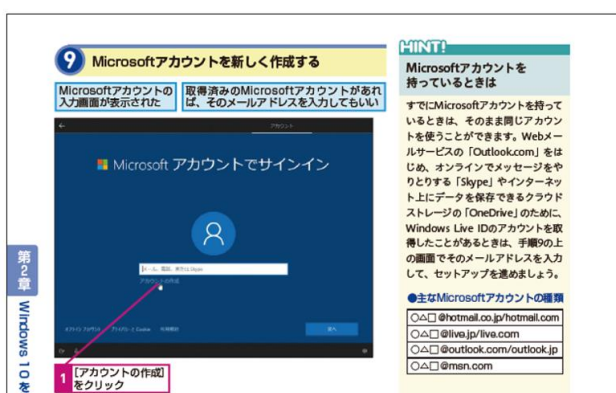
9 Microsoftアカウントを新しく作成する

Microsoftアカウントの入力画面が表示された

取得済みのMicrosoftアカウントがあれば、そのメールアドレスを入力してもいい

アカウント

Microsoft アカウントでサインイン

メール、電話、またはSkype

アカウントの作成

オフライン アカウント　プライバシーと Cookie　利用規約

次へ

1 ［アカウントの作成］をクリック

第2章

Windows 10を

HINT!

Microsoftアカウントを持っているときは

すでにMicrosoftアカウントを持っているときは、そのまま同じアカウントを使うことができます。Webメールサービスの「Outlook.com」をはじめ、オンラインでメッセージをやりとりする「Skype」やインターネット上にデータを保存できるクラウドストレージの「OneDrive」のために、Windows Live IDのアカウントを取得したことがあるときは、手順9の上の画面でそのメールアドレスを入力して、セットアップを進めましょう。

●主なMicrosoftアカウントの種類

| ○△□@hotmail.co.jp/hotmail.com |
|---|
| ○△□@live.jp/live.com |
| ○△□@outlook.com/outlook.jp |
| ○△□@msn.com |